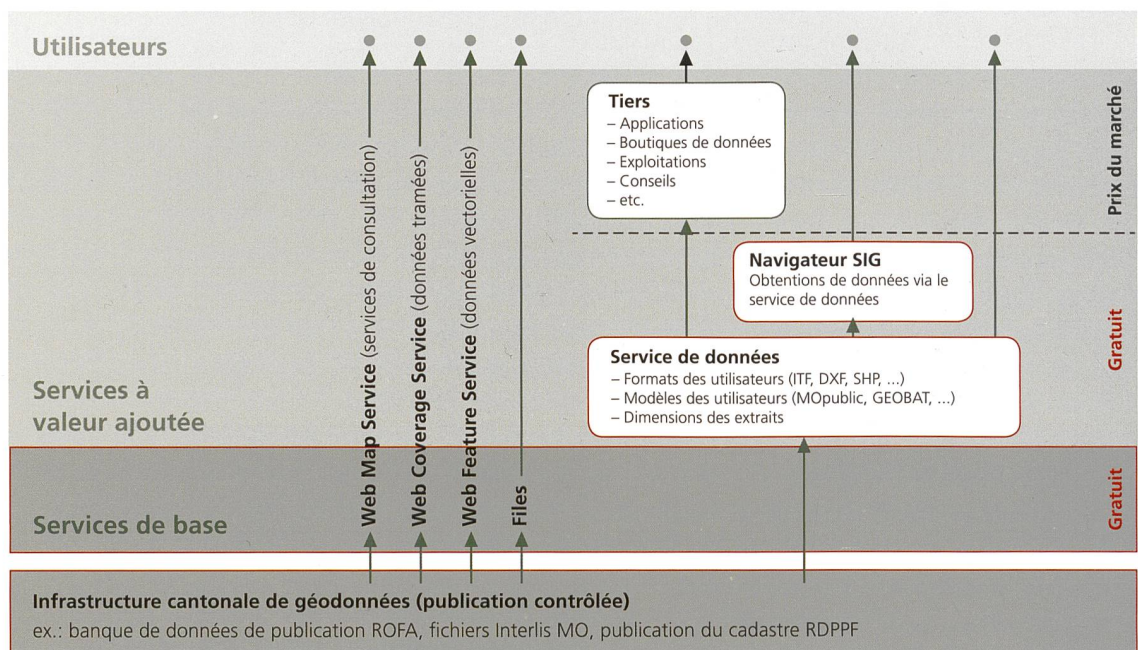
Utilisateurs

Tiers
– Applications
– Boutiques de données
– Exploitations
– Conseils
– etc.

Prix du marché

Navigateur SIG
Obtentions de données via le service de données

Service de données
– Formats des utilisateurs (ITF, DXF, SHP, ...)
– Modèles des utilisateurs (MOpublic, GEOBAT, ...)
– Dimensions des extraits

Gratuit

Services à valeur ajoutée

Web Map Service (services de consultation)

Web Coverage Service (données tramées)

Web Feature Service (données vectorielles)

Files

Services de base

Gratuit

Infrastructure cantonale de géodonnées (publication contrôlée)
ex.: banque de données de publication ROFA, fichiers Interlis MO, publication du cadastre RDPPF